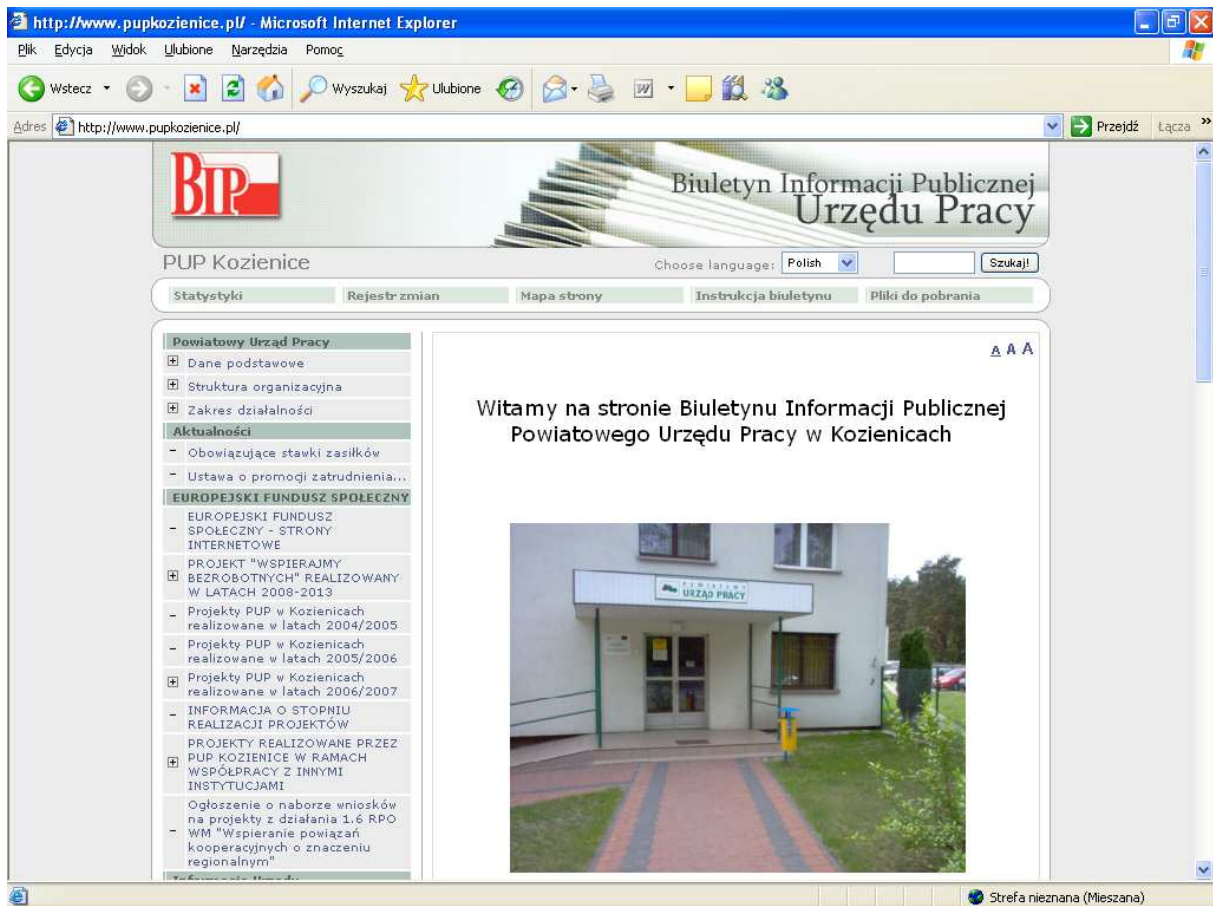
http://www.pupkozienice.pl/ - Microsoft Internet Explorer

Plik Edycja Widok Ulubione Narzędzia Pomoc

Wstecz Wyszukaj Ulubione

Adres http://www.pupkozienice.pl/ Przejdź Łącza

BIP

Biuletyn Informacji Publicznej Urzędu Pracy

PUP Kozienice

Choose language: Polish Szukaj!

Statystyki Rejestr zmian Mapa strony Instrukcja biuletynu Pliki do pobrania

Powiatowy Urząd Pracy
Dane podstawowe
Struktura organizacyjna
Zakres działalności
Aktualności
Obowiązujące stawki zasiłków
Ustawa o promocji zatrudnienia...
EUROPEJSKI FUNDUSZ SPOŁECZNY
EUROPEJSKI FUNDUSZ SPOŁECZNY - STRONY INTERNETOWE
PROJEKT "WSPIERAJMY BEZROBOTNYCH" REALIZOWANY W LATACH 2008-2013
Projekty PUP w Kozienicach realizowane w latach 2004/2005
Projekty PUP w Kozienicach realizowane w latach 2005/2006
Projekty PUP w Kozienicach realizowane w latach 2006/2007
INFORMACJA O STOPNIU REALIZACJI PROJEKTÓW
PROJEKTY REALIZOWANE PRZEZ PUP KOZIENICE W RAMACH WSPÓŁPRACY Z INNYMI INSTYTUCJAMI
Ogłoszenie o naborze wniosków na projekty z działania 1.6 RPO WM "Wspieranie powiązań kooperacyjnych o znaczeniu regionalnym"
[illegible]

A A A

Witamy na stronie Biuletynu Informacji Publicznej Powiatowego Urzędu Pracy w Kozienicach

POWIATOWY URZĄD PRACY

Strefa nieznana (Mieszana)